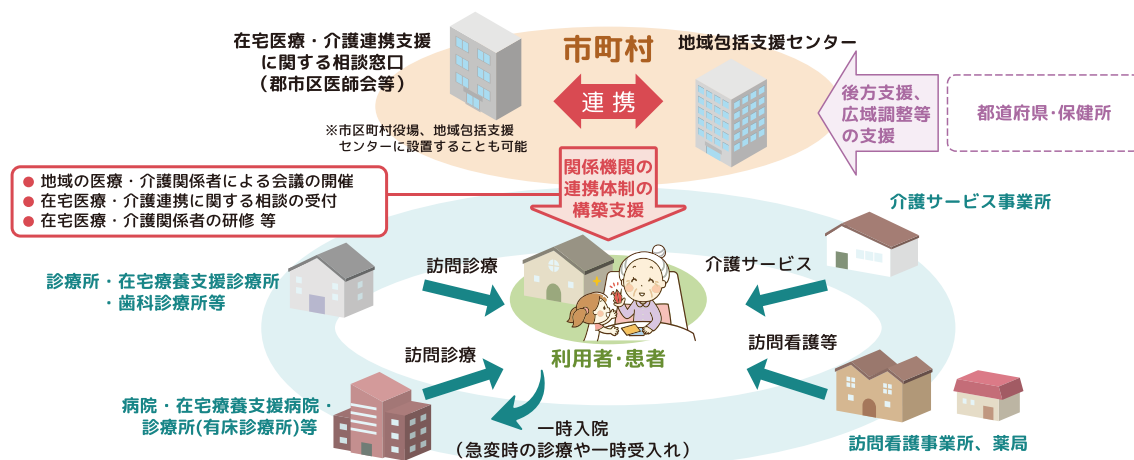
在宅医療・介護連携支援に関する相談窓口（郡市区医師会等）

市町村

連携

地域包括支援センター

※市区町村役場、地域包括支援センターに設置することも可能

後方支援、広域調整等の支援

都道府県・保健所

関係機関の連携体制の構築支援

● 地域の医療・介護関係者による会議の開催
● 在宅医療・介護連携に関する相談の受付
● 在宅医療・介護関係者の研修 等

介護サービス事業所

診療所・在宅療養支援診療所・歯科診療所等

訪問診療

介護サービス

訪問看護等

訪問診療

利用者・患者

病院・在宅療養支援病院・診療所(有床診療所)等

一時入院（急変時の診療や一時受入れ）

訪問看護事業所、薬局